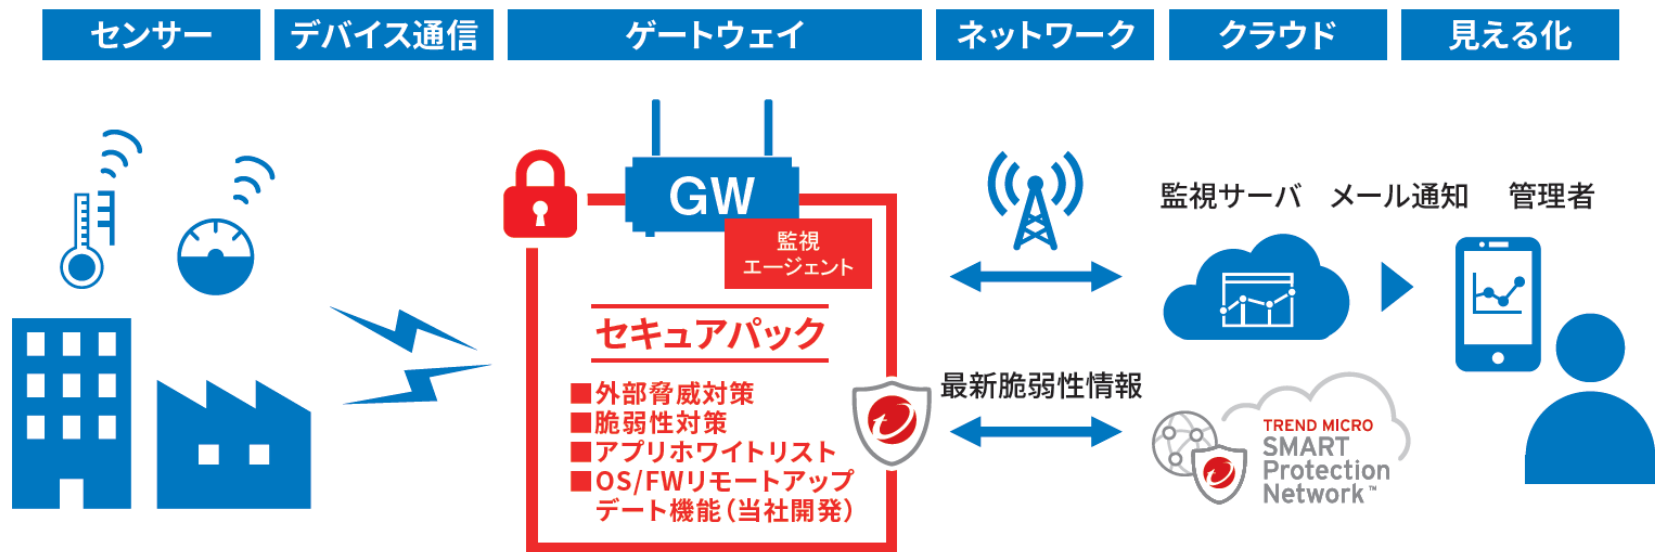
センサー

デバイス通信

ゲートウェイ

ネットワーク

クラウド

見える化

GW

監視
エージェント

セキュアパック

■外部脅威対策
■脆弱性対策
■アプリホワイトリスト
■OS/FWリモートアップデート機能(当社開発)

監視サーバ

メール通知

管理者

最新脆弱性情報

TREND MICRO
SMART
Protection
Network™